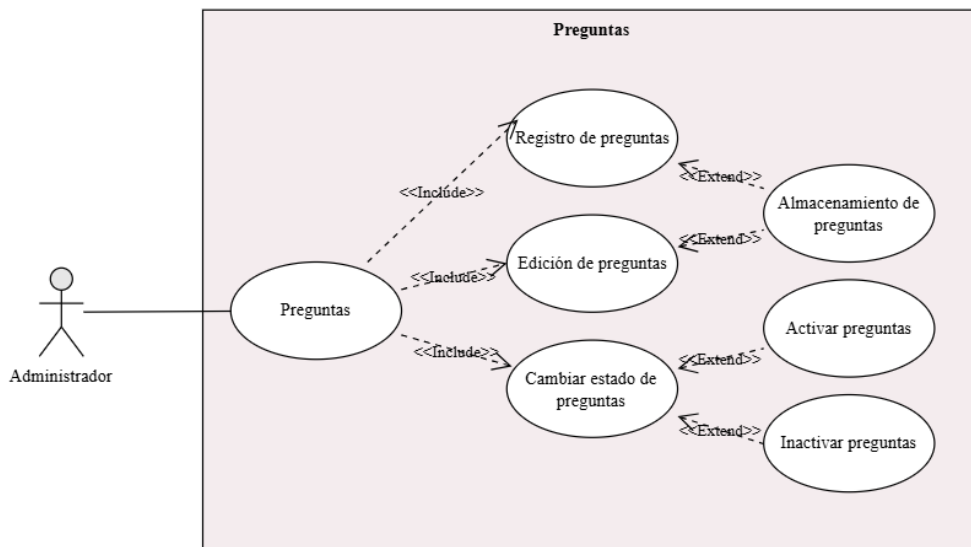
Preguntas

Registro de preguntas

<<Include>>

<<Extend>>

Almacenamiento de preguntas

<<Extend>>

Edición de preguntas

<<Include>>

Administrador

Preguntas

Activar preguntas

<<Include>>

<<Extend>>

Cambiar estado de preguntas

<<Extend>>

Inactivar preguntas